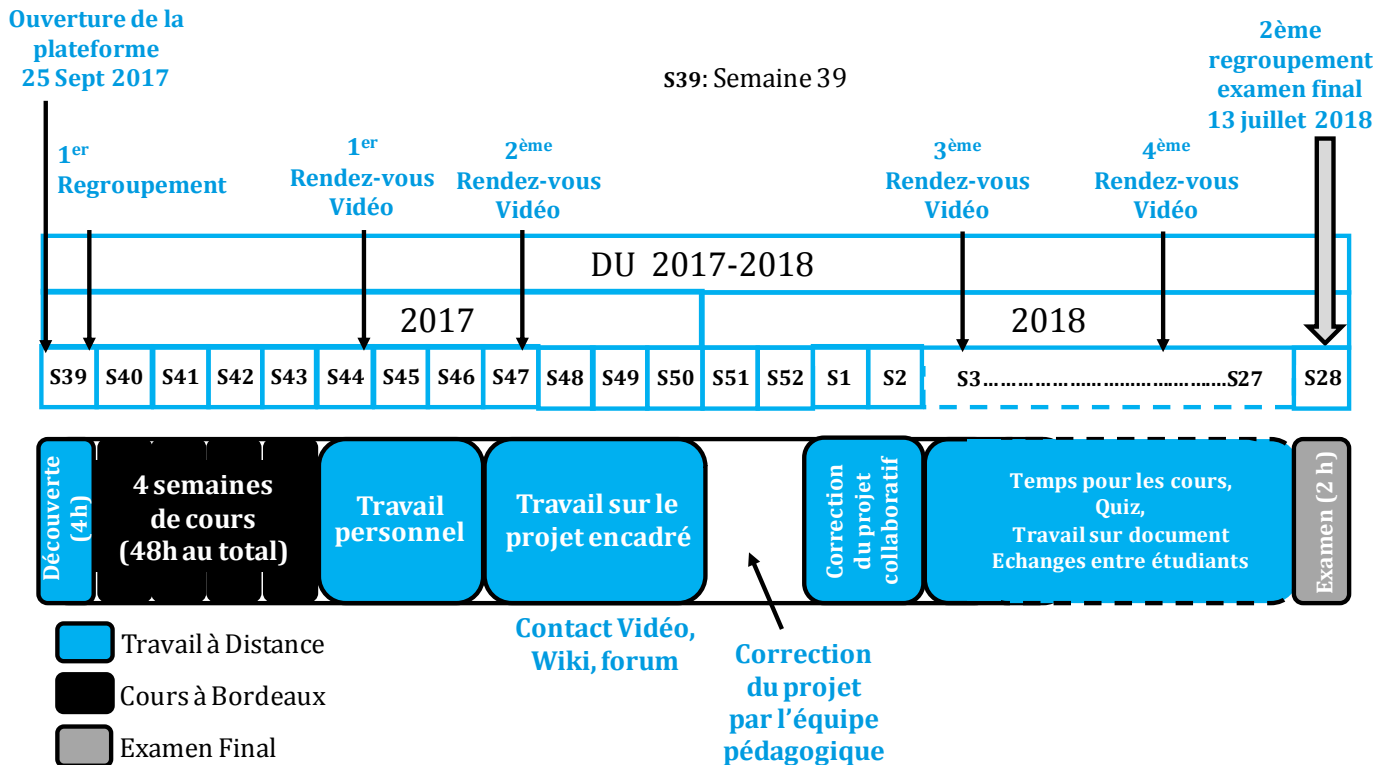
Ouverture de la plateforme 25 Sept 2017

S39: Semaine 39

2ème regroupement examen final 13 juillet 2018

1er Regroupement

1er Rendez-vous Vidéo

2ème Rendez-vous Vidéo

3ème Rendez-vous Vidéo

4ème Rendez-vous Vidéo

DU 2017-2018

2017

2018

| S39 | S40 | S41 | S42 | S43 | S44 | S45 | S46 | S47 | S48 | S49 | S50 | S51 | S52 | S1 | S2 | S3………………………………S27 | S28 |
|---|---|---|---|---|---|---|---|---|---|---|---|---|---|---|---|---|---|

Découverte (4h)

4 semaines de cours (48h au total)

Travail personnel

Travail sur le projet encadré

Correction du projet collaboratif

Temps pour les cours, Quiz, Travail sur document Echanges entre étudiants

Examen (2 h)

Travail à Distance

Cours à Bordeaux

Examen Final

Contact Vidéo, Wiki, forum

Correction du projet par l'équipe pédagogique